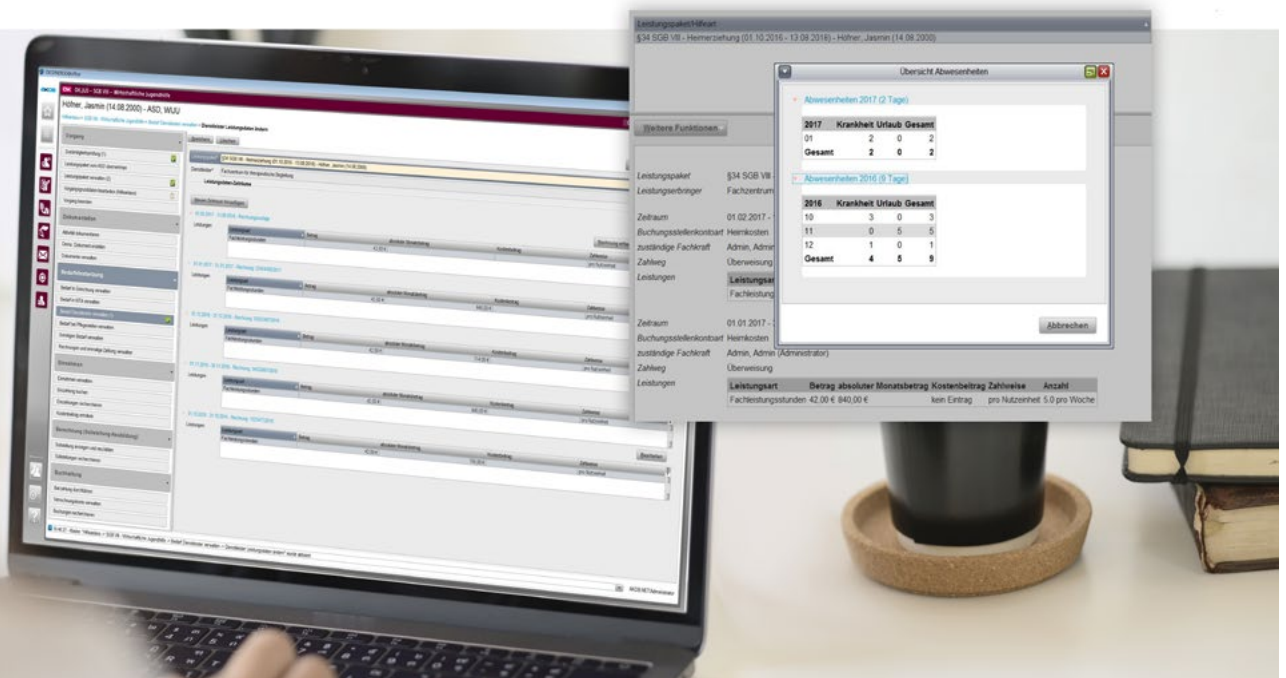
Leistungspaket/Hilfeart
§34 SGB VIII - Heimerziehung (01.10.2016 - 13.08.2018) - Höfner, Jasmin (14.08.2000)

Übersicht Abwesenheiten

Abwesenheiten 2017 (2 Tage)

| 2017 | Krankheit | Urlaub | Gesamt |
|---|---|---|---|
| 01 | 2 | 0 | 2 |
| Gesamt | 2 | 0 | 2 |

Abwesenheiten 2016 (9 Tage)

| 2016 | Krankheit | Urlaub | Gesamt |
|---|---|---|---|
| 10 | 3 | 0 | 3 |
| 11 | 0 | 5 | 5 |
| 12 | 1 | 0 | 1 |
| Gesamt | 4 | 5 | 9 |

Abbrechen

Weitere Funktionen

Leistungspaket §34 SGB VIII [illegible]
Leistungserbringer Fachzentrum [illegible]

Zeitraum 01.02.2017 - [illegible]
Buchungsstellenkontoart Heimkosten
zuständige Fachkraft Admin, Admin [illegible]
Zahlweg Überweisung
Leistungen Leistungsar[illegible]
Fachleistung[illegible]

Zeitraum 01.01.2017 - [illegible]
Buchungsstellenkontoart Heimkosten
zuständige Fachkraft Admin, Admin (Administrator)
Zahlweg Überweisung
Leistungen

| Leistungsart | Betrag | absoluter Monatsbetrag | Kostenbeitrag | Zahlweise | Anzahl |
|---|---|---|---|---|---|
| Fachleistungsstunden | 42,00 € | 840,00 € | kein Eintrag | pro Nutzeinheit | 5.0 pro Woche |

Höfner, Jasmin (14.08.2000) - ASD, WJJU